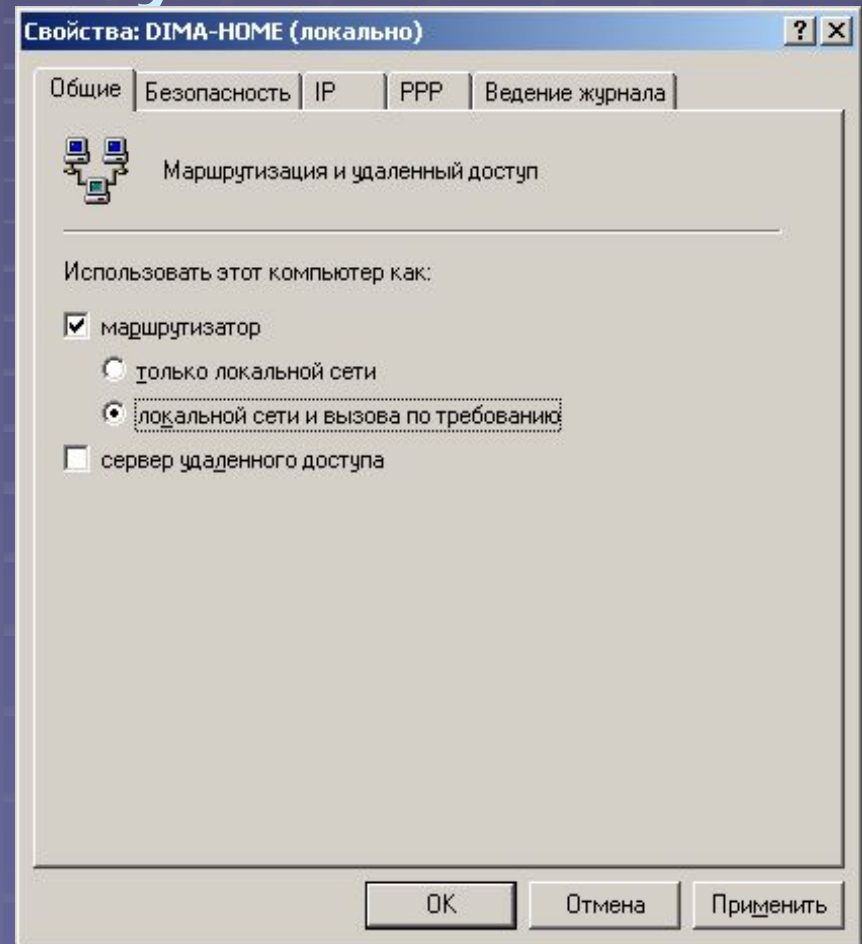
Свойства: DIMA-HOME (локально)
?
Общие
Безопасность
IP
PPP
Ведение журнала

Маршрутизация и удаленный доступ

Использовать этот компьютер как:

маршрутизатор

только локальной сети

локальной сети и вызова по требованию

сервер удаленного доступа

OK
Отмена
Применить